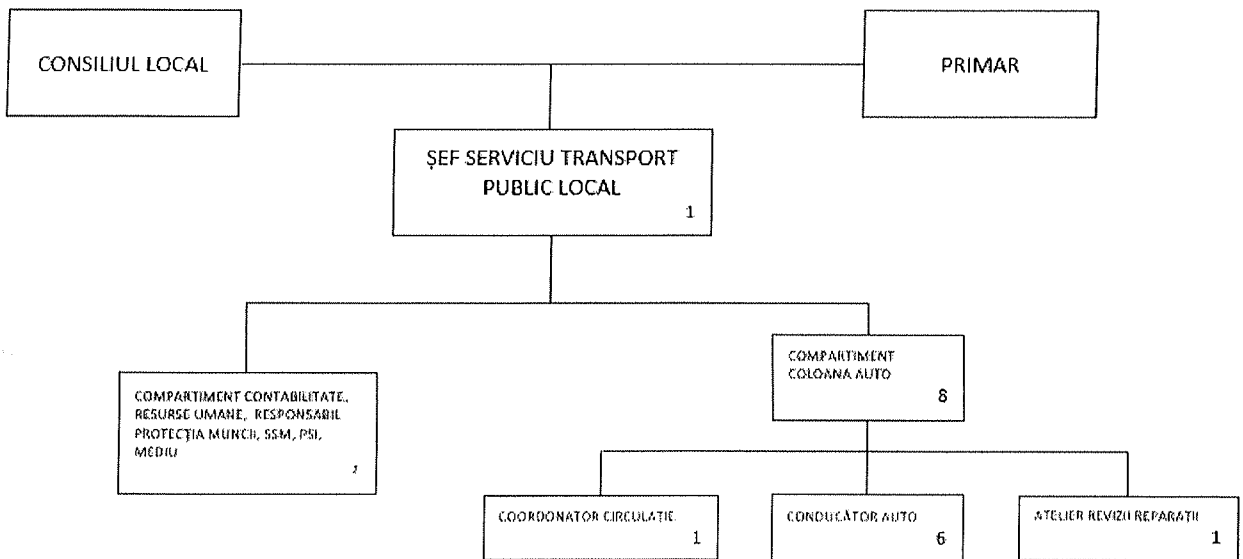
CONSILIUL LOCAL

PRIMAR

ȘEF SERVICIU TRANSPORT PUBLIC LOCAL
1

COMPARTIMENT CONTABILITATE, RESURSE UMANE, RESPONSABIL PROTECȚIA MUNCII, SSM, PSI, MEDIU
1

COMPARTIMENT COLOANA AUTO
8

COORDONATOR CIRCULATIE
1

CONDUCĂTOR AUTO
6

ATELIER REVIZII REPARATII
1